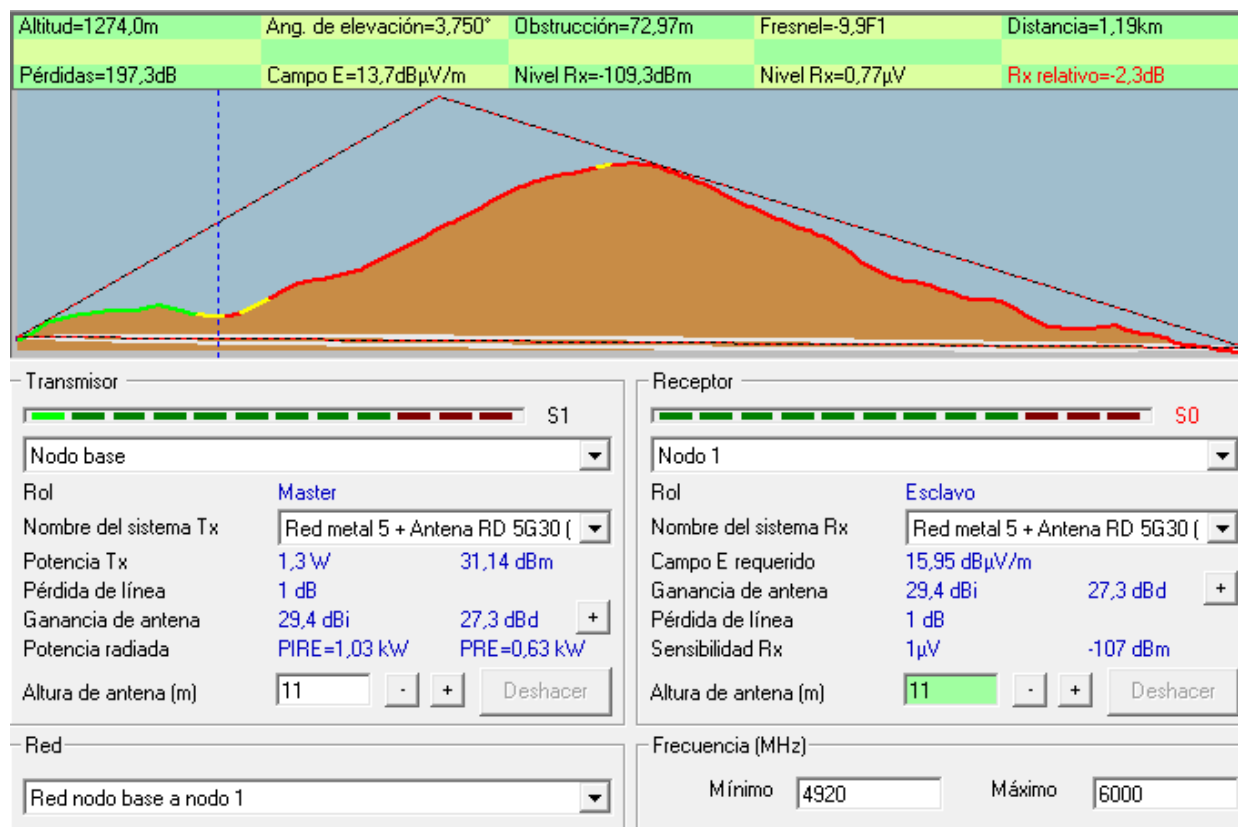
| Altitud=1274,0m | Ang. de elevación=3,750° | Obstrucción=72,97m | Fresnel=-9,9F1 | Distancia=1,19km |
|---|---|---|---|---|
| Pérdidas=197,3dB | Campo E=13,7dBµV/m | Nivel Rx=-109,3dBm | Nivel Rx=0,77µV | Rx relativo=-2,3dB |

Transmisor

S1

Nodo base

Rol Master

Nombre del sistema Tx Red metal 5 + Antena RD 5G30 (

Potencia Tx 1,3 W 31,14 dBm

Pérdida de línea 1 dB

Ganancia de antena 29,4 dBi 27,3 dBd +

Potencia radiada PIRE=1,03 kW PRE=0,63 kW

Altura de antena (m) 11 - + Deshacer

Receptor

S0

Nodo 1

Rol Esclavo

Nombre del sistema Rx Red metal 5 + Antena RD 5G30 (

Campo E requerido 15,95 dBµV/m

Ganancia de antena 29,4 dBi 27,3 dBd +

Pérdida de línea 1 dB

Sensibilidad Rx 1µV -107 dBm

Altura de antena (m) 11 - + Deshacer

Red

Red nodo base a nodo 1

Frecuencia (MHz)

Mínimo 4920 Máximo 6000